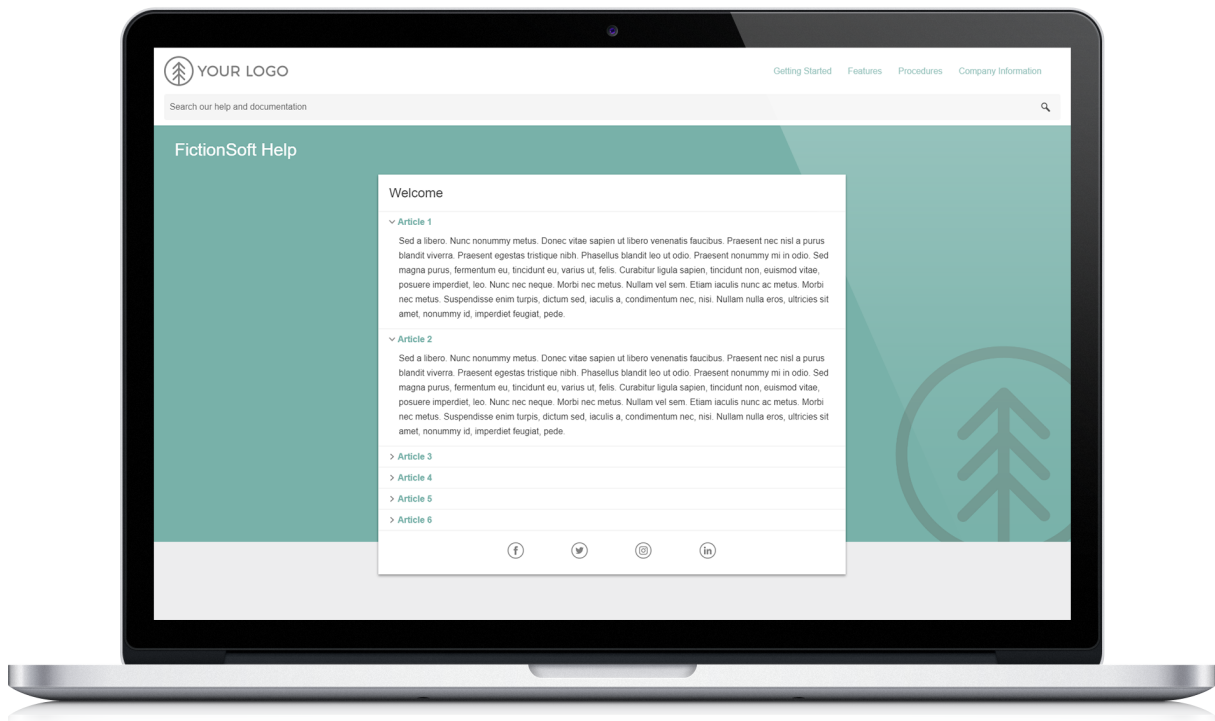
YOUR LOGO

Getting Started Features Procedures Company Information

Search our help and documentation

FictionSoft Help

Welcome

Article 1

Sed a libero. Nunc nonummy metus. Donec vitae sapien ut libero venenatis faucibus. Praesent nec nisl a purus blandit viverra. Praesent egestas tristique nibh. Phasellus blandit leo ut odio. Praesent nonummy mi in odio. Sed magna purus, fermentum eu, tincidunt eu, varius ut, felis. Curabitur ligula sapien, tincidunt non, euismod vitae, posuere imperdiet, leo. Nunc nec neque. Morbi nec metus. Nullam vel sem. Etiam iaculis nunc ac metus. Morbi nec metus. Suspendisse enim turpis, dictum sed, iaculis a, condimentum nec, nisi. Nullam nulla eros, ultricies sit amet, nonummy id, imperdiet feugiat, pede.

Article 2

Sed a libero. Nunc nonummy metus. Donec vitae sapien ut libero venenatis faucibus. Praesent nec nisl a purus blandit viverra. Praesent egestas tristique nibh. Phasellus blandit leo ut odio. Praesent nonummy mi in odio. Sed magna purus, fermentum eu, tincidunt eu, varius ut, felis. Curabitur ligula sapien, tincidunt non, euismod vitae, posuere imperdiet, leo. Nunc nec neque. Morbi nec metus. Nullam vel sem. Etiam iaculis nunc ac metus. Morbi nec metus. Suspendisse enim turpis, dictum sed, iaculis a, condimentum nec, nisi. Nullam nulla eros, ultricies sit amet, nonummy id, imperdiet feugiat, pede.

Article 3

Article 4

Article 5

Article 6